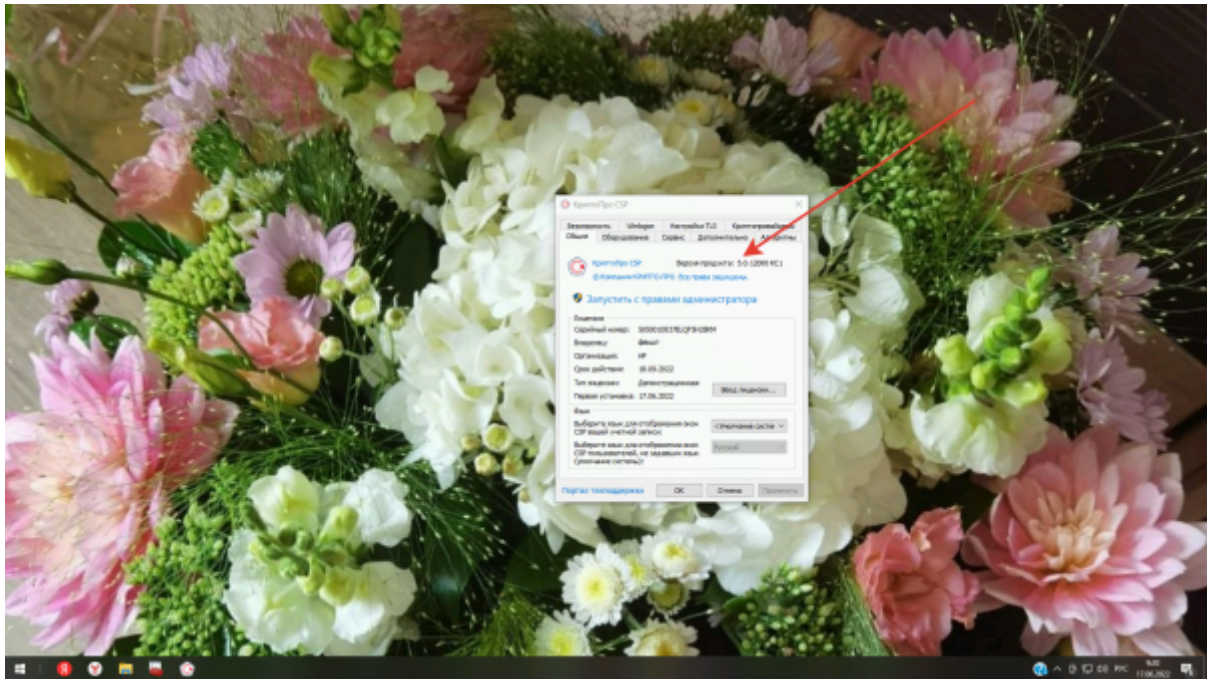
КриптоПро CSP

Безопасность | Winlogon | Настройки TLS | Криптопровайдеры
Общие | Оборудование | Сервис | Дополнительно | Алгоритмы

КриптоПро CSP
Версия продукта: 5.0.12000 KC1
©Компания КРИПТО-ПРО. Все права защищены.

Запустить с правами администратора

Лицензия
Серийный номер: 5050010037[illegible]
Владелец: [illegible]
Организация: HP
Срок действия: 18.09.2022
Тип лицензии: Демонстрационная
Первая установка: 17.06.2022
Ввод лицензии...

Язык
Выберите язык для отображения окон CSP вашей учетной записи: (Умолчание систе
Выберите язык для отображения окон CSP пользователей, не задавших язык (умолчание системы): Русский

Портал техподдержки | ОК | Отмена | Применить

РУС
9:20
17.06.2022